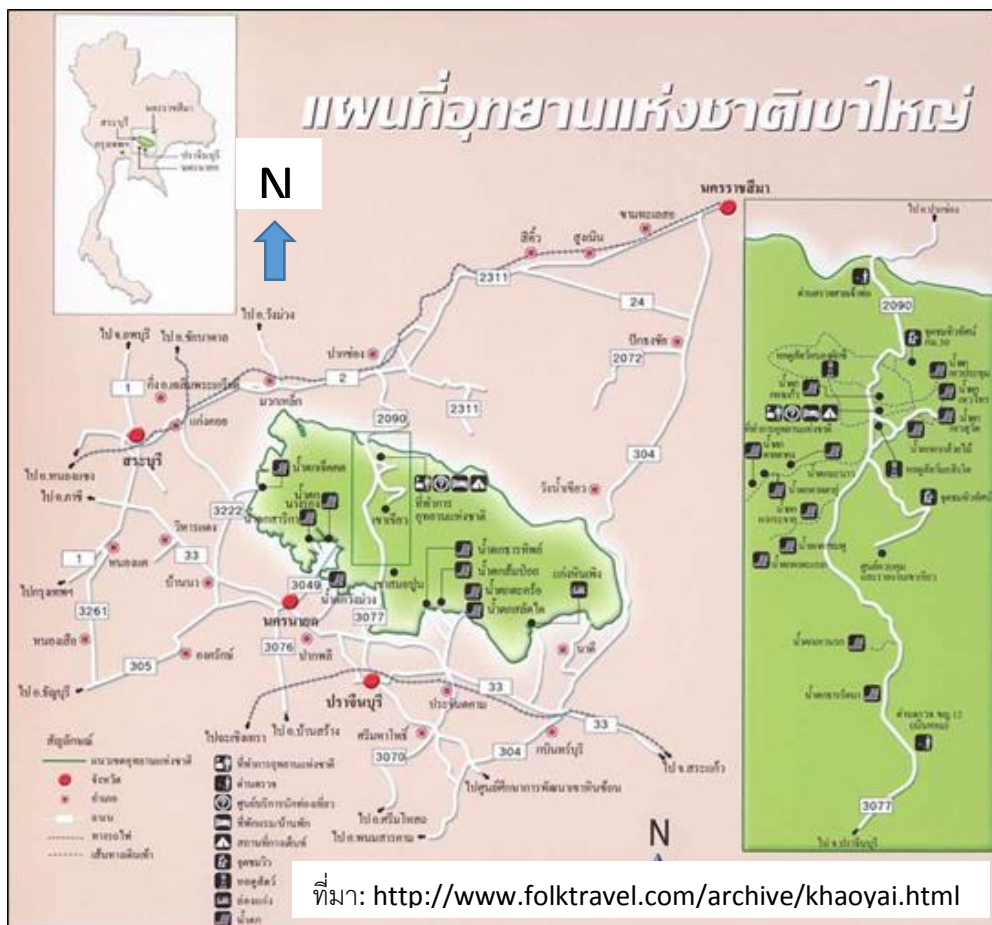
แผนที่อุทยานแห่งชาติเขาใหญ่

N

นครราชสีมา

สีคิ้ว

สูงเนิน

ขามทะเลสอ

ไป อ.ปากช่อง

2311

24

2090

ไป อ.วังม่วง

ไป จ.ลพบุรี

ไป อ.ชัยบาดาล

ปากช่อง

ปักธงชัย

2072

1

2

มวกเหล็ก

2311

2090

สระบุรี

แก่งคอย

ไป อ.หนองแซง

ไป อ.ภาชี

น้ำตกผากล้วยไม้

3222

วิหารแดง

33

1

หนองแค

บ้านนา

304

วังน้ำเขียว

เขาเขียว

ที่ทำการอุทยานแห่งชาติ

น้ำตกเหวนรก

น้ำตกเหวสุวัต

3049

นครนายก

น้ำตกวังม่วง

เขาสมอปูน

3077

3076

ปากพลี

3261

ไปกรุงเทพฯ

หนองเสือ

305

องครักษ์

ไป อ.ธัญบุรี

ปราจีนบุรี

ประจันตคาม

33

นาดี

33

304

กบินทร์บุรี

3070

ศรีมหาโพธิ์

ไปฉะเชิงเทรา

ไป อ.บ้านสร้าง

ไปศูนย์ศึกษาการพัฒนาเขาหินซ้อน

ไป อ.ศรีมโหสถ

ไป อ.พนมสารคาม

ไป จ.สระแก้ว

สัญลักษณ์

แนวเขตอุทยานแห่งชาติ

จังหวัด

อำเภอ

ถนน

ทางรถไฟ

เส้นทางเดินป่า

ที่ทำการอุทยานแห่งชาติ

ด่านตรวจ

ศูนย์บริการนักท่องเที่ยว

ที่พักแรม/บ้านพัก

สถานที่กางเต็นท์

จุดชมวิว

หอดูสัตว์

แก่งหิน

น้ำตก

N

ไป อ.ปากช่อง

2090

ด่านตรวจ

จุดชมวิว

น้ำตก

ที่ทำการอุทยานแห่งชาติ

หอดูสัตว์

จุดชมวิว

ศูนย์ควบคุม

น้ำตก

น้ำตก

3077

ไป จ.ปราจีนบุรี

ที่มา: http://www.folktravel.com/archive/khaoyai.html